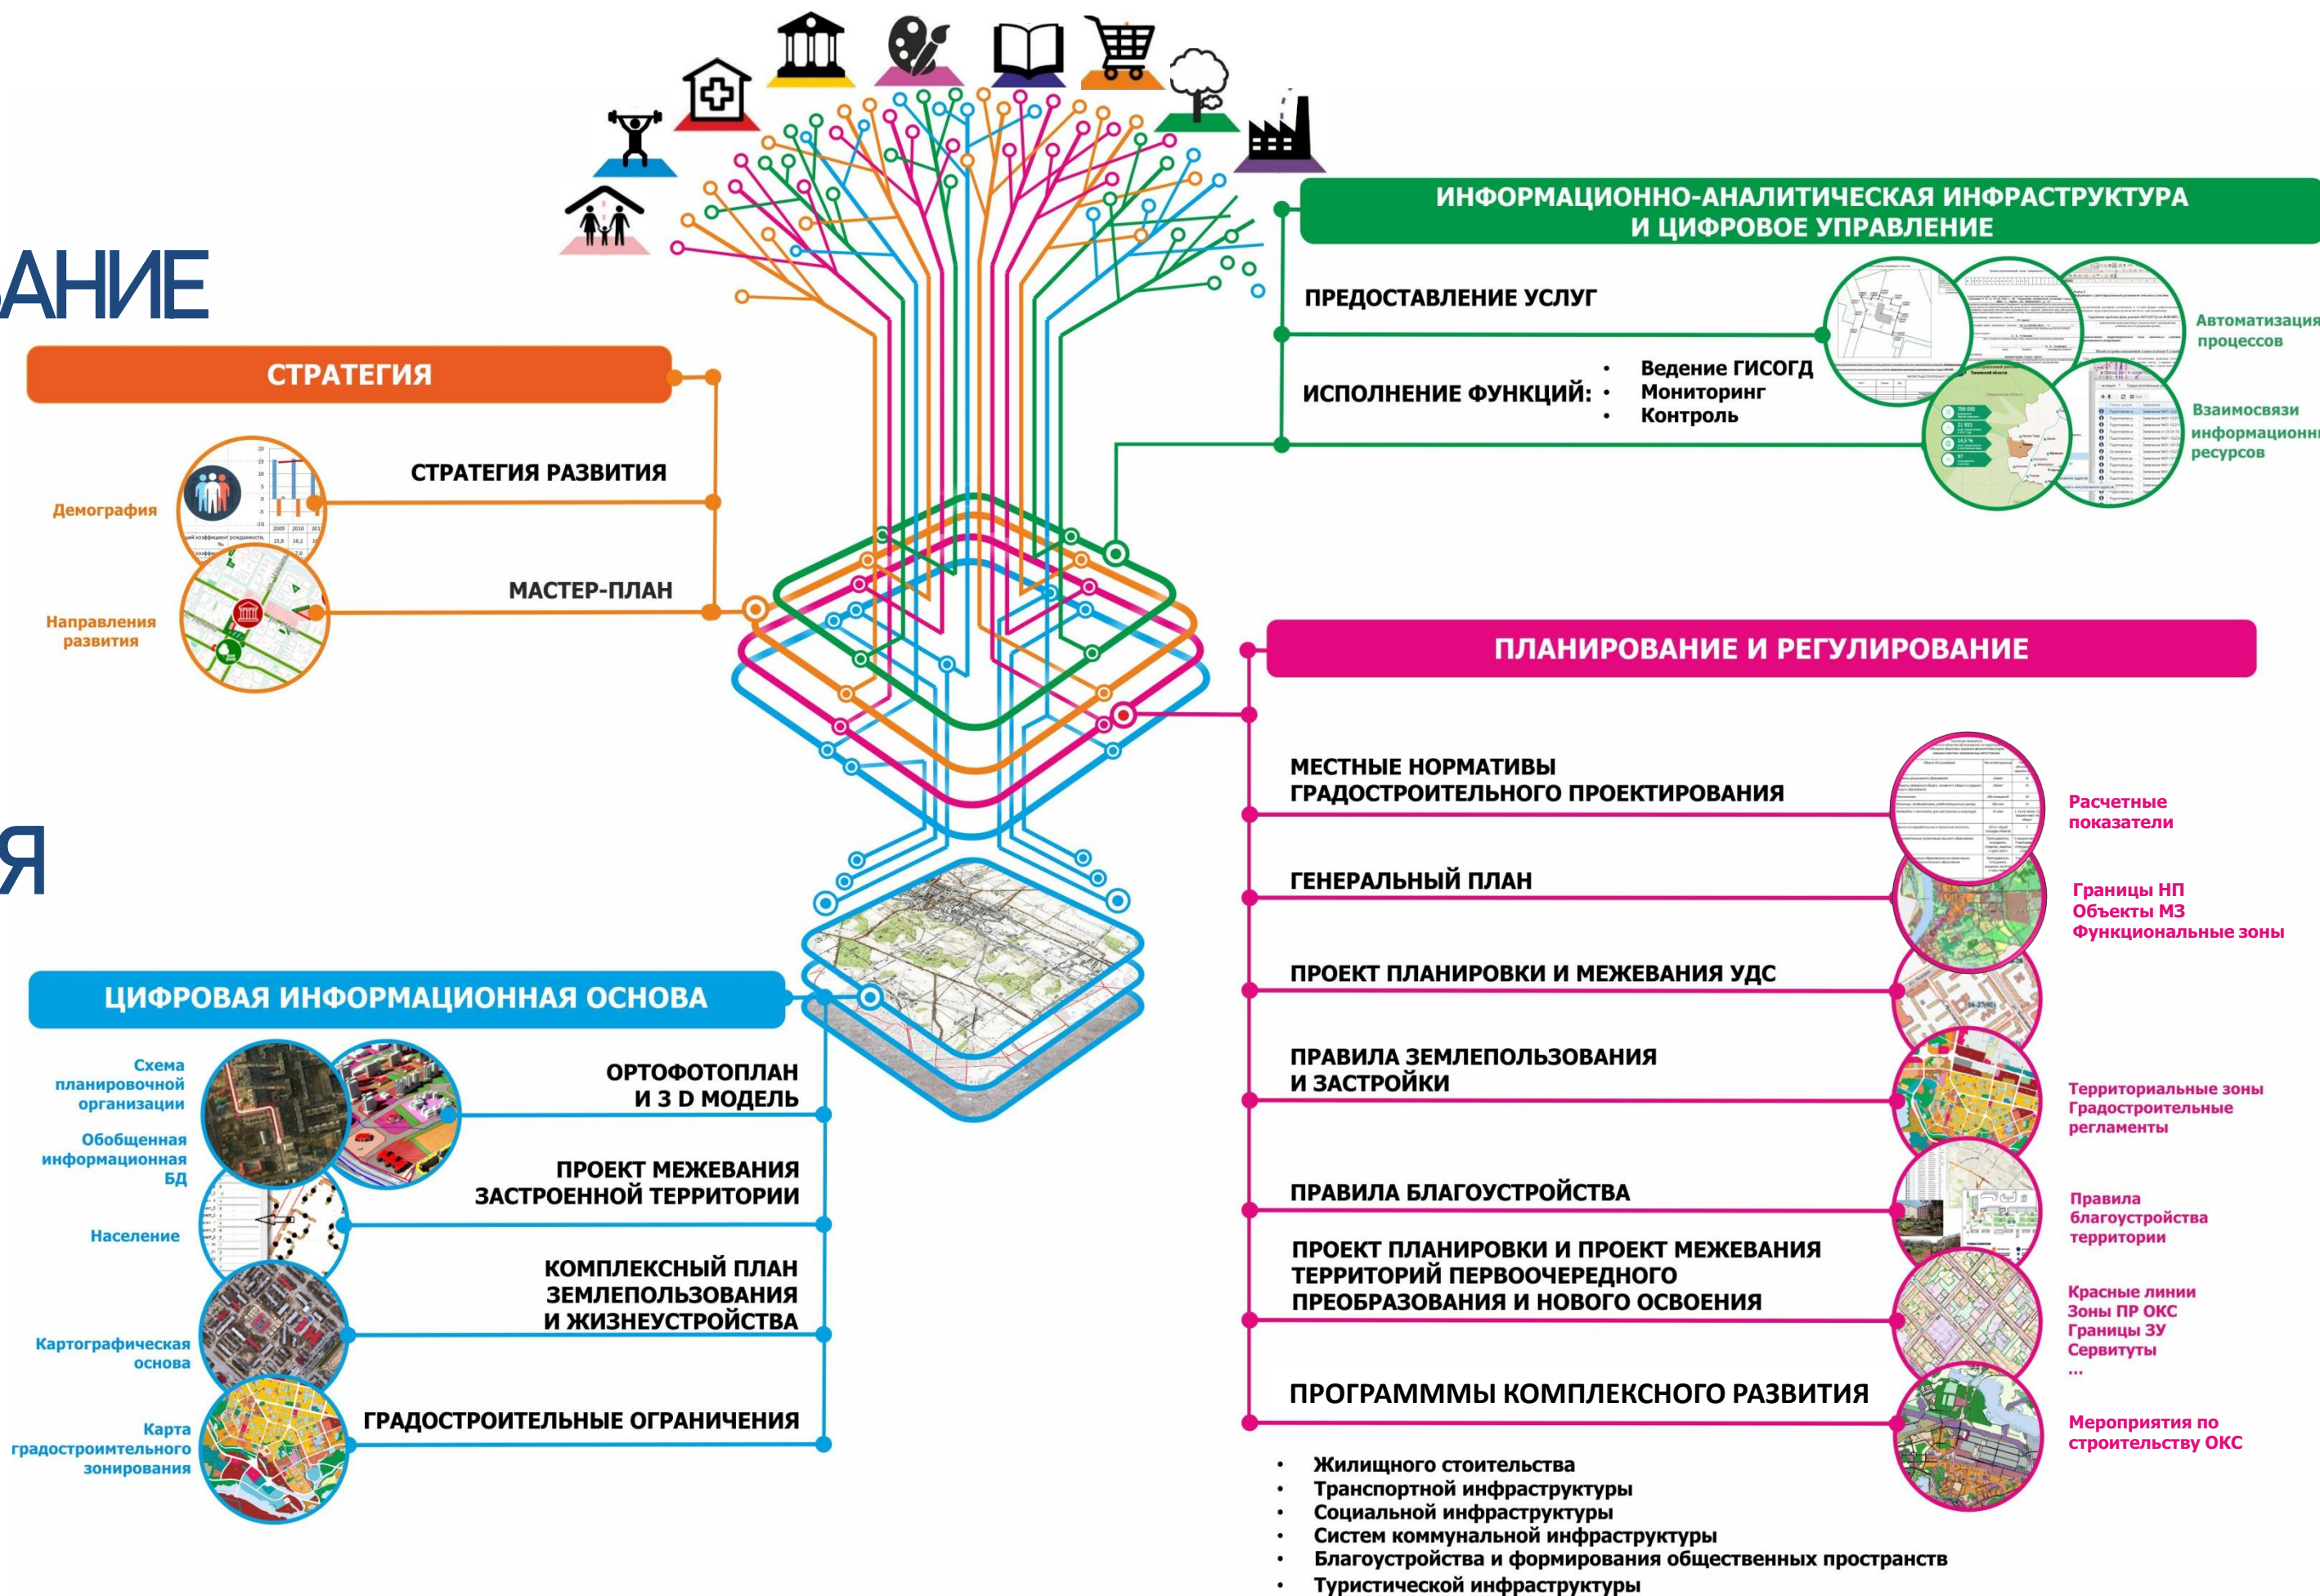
АНИЕ

Я

СТРАТЕГИЯ

СТРАТЕГИЯ РАЗВИТИЯ

Демография

МАСТЕР-ПЛАН

Направления развития

ИНФОРМАЦИОННО-АНАЛИТИЧЕСКАЯ ИНФРАСТРУКТУРА И ЦИФРОВОЕ УПРАВЛЕНИЕ

ПРЕДОСТАВЛЕНИЕ УСЛУГ

ИСПОЛНЕНИЕ ФУНКЦИЙ:
• Ведение ГИСОГД
• Мониторинг
• Контроль

Автоматизация процессов

Взаимосвязи информационн ресурсов

ПЛАНИРОВАНИЕ И РЕГУЛИРОВАНИЕ

МЕСТНЫЕ НОРМАТИВЫ ГРАДОСТРОИТЕЛЬНОГО ПРОЕКТИРОВАНИЯ

Расчетные показатели

ГЕНЕРАЛЬНЫЙ ПЛАН

Границы НП
Объекты МЗ
Функциональные зоны

ПРОЕКТ ПЛАНИРОВКИ И МЕЖЕВАНИЯ УДС

ПРАВИЛА ЗЕМЛЕПОЛЬЗОВАНИЯ И ЗАСТРОЙКИ

Территориальные зоны
Градостроительные регламенты

ПРАВИЛА БЛАГОУСТРОЙСТВА

Правила благоустройства территории

ПРОЕКТ ПЛАНИРОВКИ И ПРОЕКТ МЕЖЕВАНИЯ ТЕРРИТОРИЙ ПЕРВООЧЕРЕДНОГО ПРЕОБРАЗОВАНИЯ И НОВОГО ОСВОЕНИЯ

Красные линии
Зоны ПР ОКС
Границы ЗУ
Сервитуты
...

ПРОГРАМММЫ КОМПЛЕКСНОГО РАЗВИТИЯ

Мероприятия по строительству ОКС

• Жилищного стоительства
• Транспортной инфраструктуры
• Социальной инфраструктуры
• Систем коммунальной инфраструктуры
• Благоустройства и формирования общественных пространств
• Туристической инфраструктуры

ЦИФРОВАЯ ИНФОРМАЦИОННАЯ ОСНОВА

Схема планировочной организации

ОРТОФОТОПЛАН И 3 D МОДЕЛЬ

Обобщенная информационная БД

ПРОЕКТ МЕЖЕВАНИЯ ЗАСТРОЕННОЙ ТЕРРИТОРИИ

Население

КОМПЛЕКСНЫЙ ПЛАН ЗЕМЛЕПОЛЬЗОВАНИЯ И ЖИЗНЕУСТРОЙСТВА

Картографическая основа

ГРАДОСТРОИТЕЛЬНЫЕ ОГРАНИЧЕНИЯ

Карта градостроительного зонирования